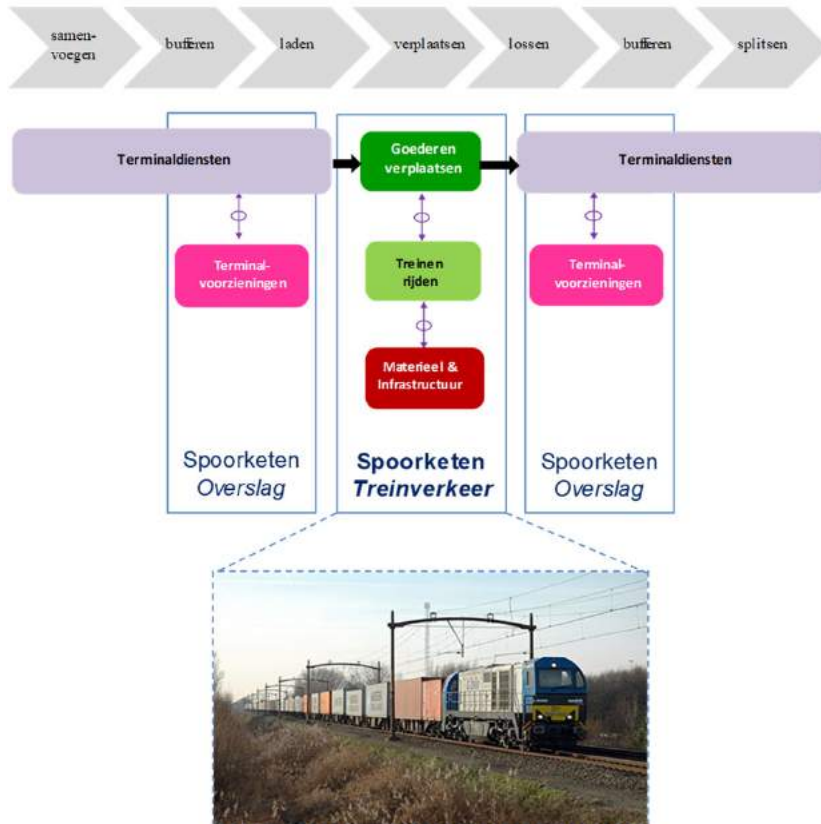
samenvoegen

bufferen

laden

verplaatsen

lossen

bufferen

splitsen

Terminaldiensten

Goederen verplaatsen

Terminaldiensten

Terminalvoorzieningen

Treinen rijden

Terminalvoorzieningen

Materieel & Infrastructuur

Spoorketen Overslag

Spoorketen Treinverkeer

Spoorketen Overslag